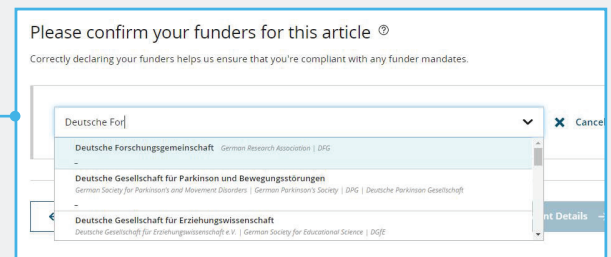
Please confirm your funders for this article ⓘ

Correctly declaring your funders helps us ensure that you're compliant with any funder mandates.

Deutsche For

✕ Cancel

Deutsche Forschungsgemeinschaft German Research Association | DFG

Deutsche Gesellschaft für Parkinson und Bewegungsstörungen
German Society for Parkinson's and Movement Disorders | German Parkinson's Society | DPG | Deutsche Parkinson Gesellschaft

Deutsche Gesellschaft für Erziehungswissenschaft
Deutsche Gesellschaft für Erziehungswissenschaft e.V. | German Society for Educational Science | DGfE

nt Details